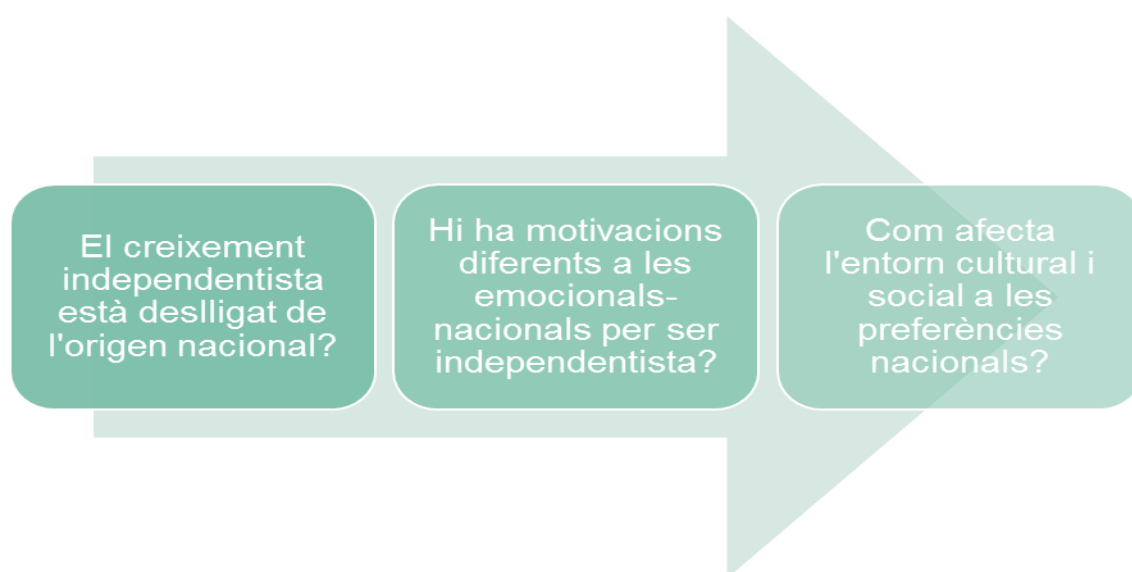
El creixement independentista està deslligat de l'origen nacional?

Hi ha motivacions diferents a les emocionals-nacionals per ser independentista?

Com afecta l'entorn cultural i social a les preferències nacionals?